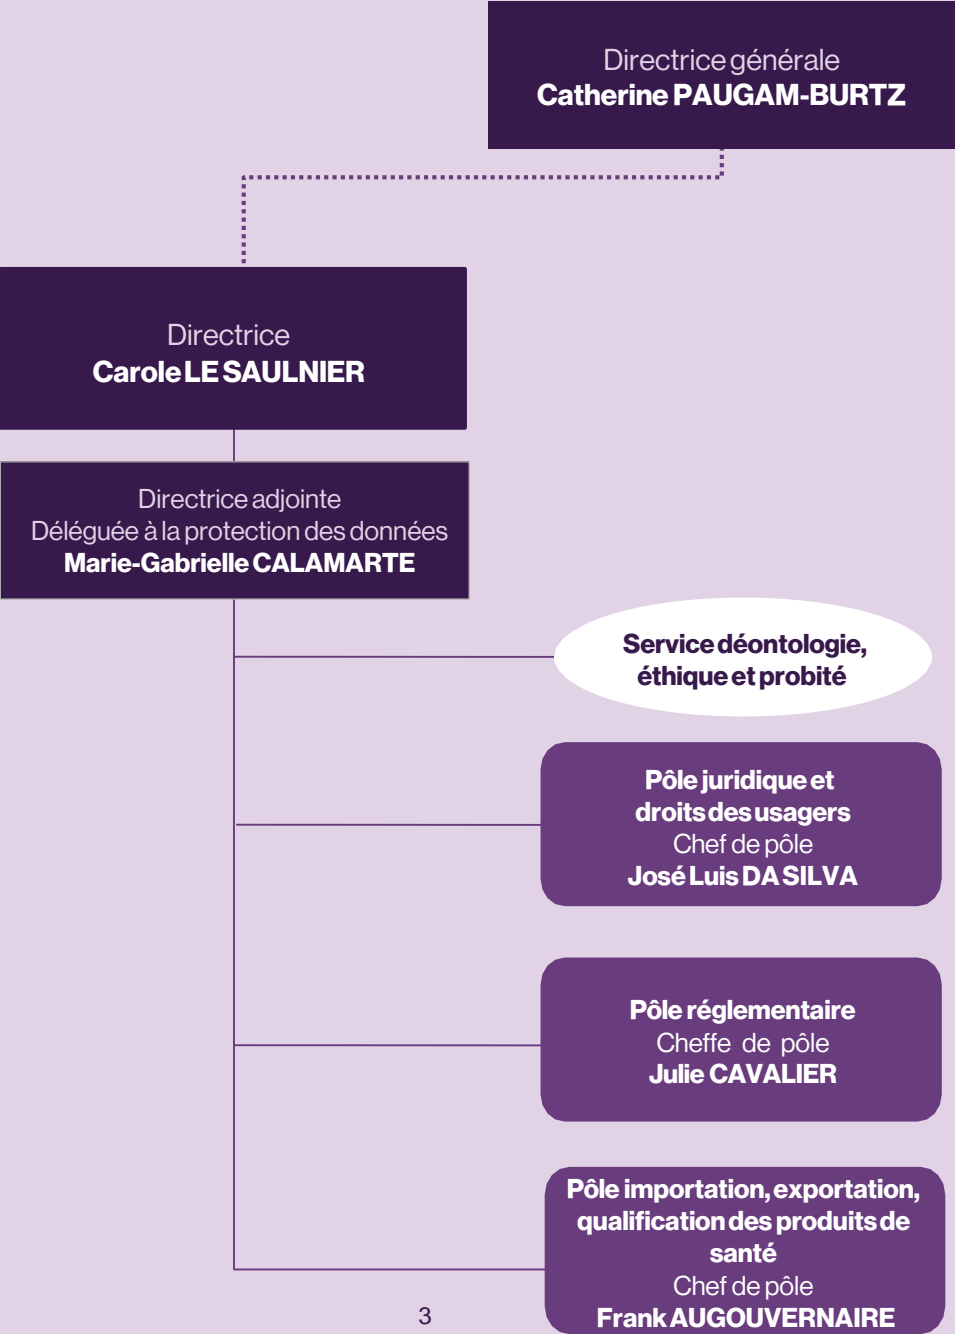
Directrice générale
Catherine PAUGAM-BURTZ

Directrice
Carole LE SAULNIER

Directrice adjointe
Déléguée à la protection des données
Marie-Gabrielle CALAMARTE

Service déontologie, éthique et probité

Pôle juridique et droits des usagers
Chef de pôle
José Luis DA SILVA

Pôle réglementaire
Cheffe de pôle
Julie CAVALIER

Pôle importation, exportation, qualification des produits de santé
Chef de pôle
Frank AUGOUVERNAIRE

3